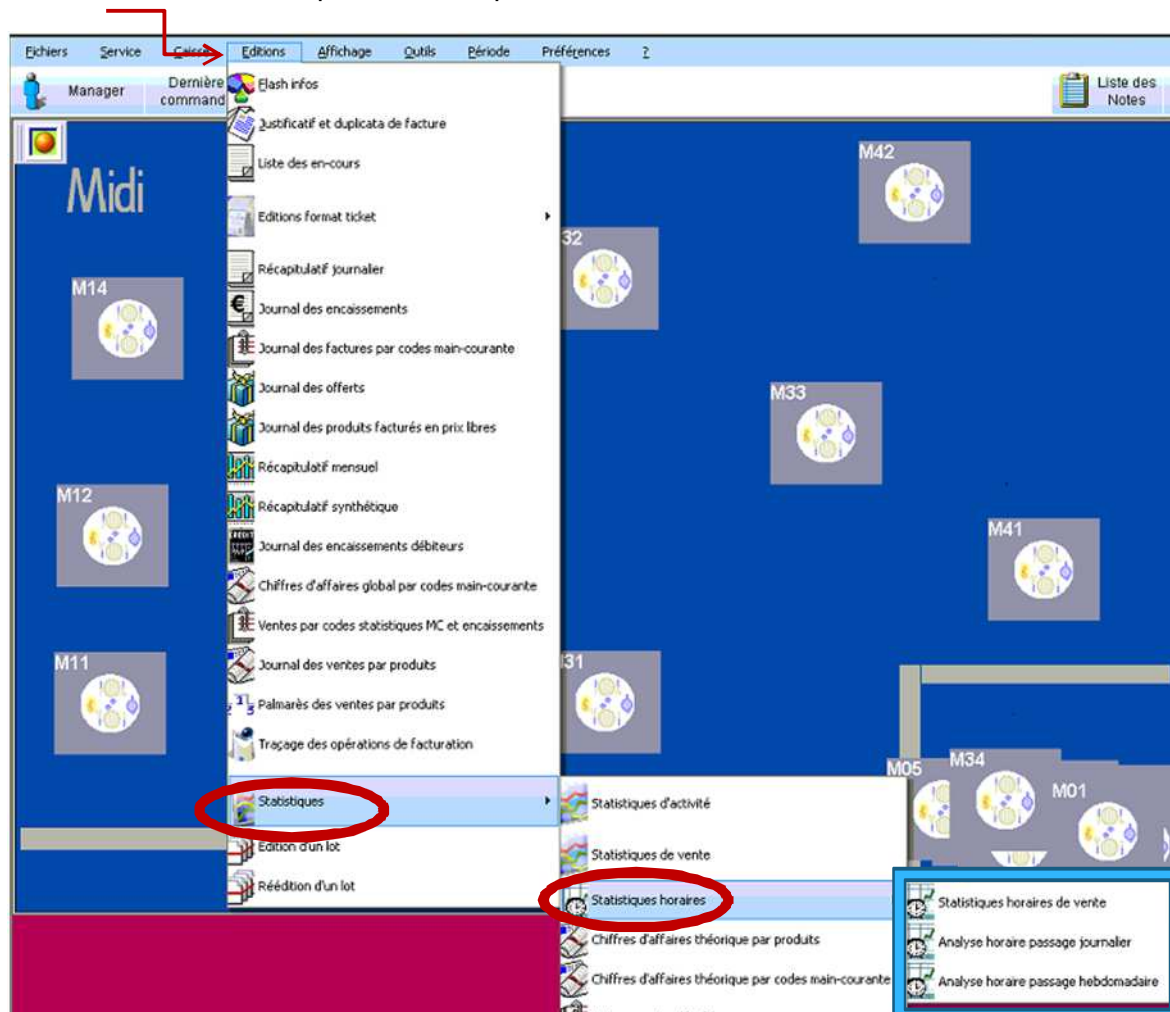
Fichiers Service Caisse Editions Affichage Outils Période Préférences ?

Manager Dernière command

Liste des Notes

Midi

M42

32

M14

M33

M12

M41

M11

31

M05 M34 M01

Flash infos
Justificatif et duplicata de facture
Liste des en-cours
Editions format ticket
Récapitulatif journalier
Journal des encaissements
Journal des factures par codes main-courante
Journal des offerts
Journal des produits facturés en prix libres
Récapitulatif mensuel
Récapitulatif synthétique
Journal des encaissements débiteurs
Chiffres d'affaires global par codes main-courante
Ventes par codes statistiques MC et encaissements
Journal des ventes par produits
Palmarès des ventes par produits
Traçage des opérations de facturation
Statistiques
Edition d'un lot
Réédition d'un lot

Statistiques d'activité
Statistiques de vente
Statistiques horaires
Chiffres d'affaires théorique par produits
Chiffres d'affaires théorique par codes main-courante

Statistiques horaires de vente
Analyse horaire passage journalier
Analyse horaire passage hebdomadaire